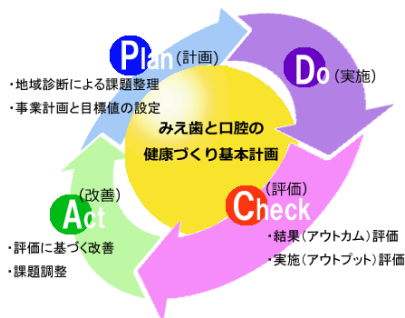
Plan（計画）
・地域診断による課題整理
・事業計画と目標値の設定

Do（実施）

みえ歯と口腔の
健康づくり基本計画

Act（改善）
・評価に基づく改善
・課題調整

Check（評価）
・結果（アウトカム）評価
・実施（アウトプット）評価